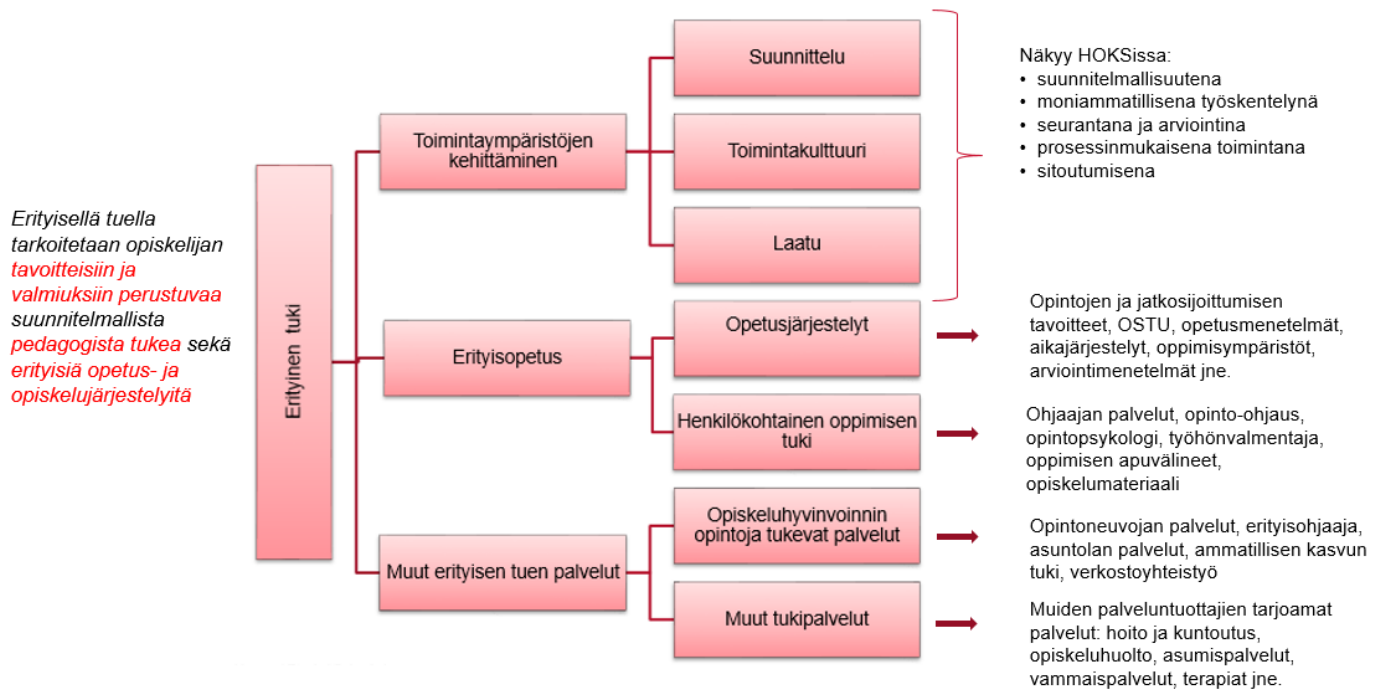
Erityisellä tuella tarkoitetaan opiskelijan tavoitteisiin ja valmiuksiin perustuvaa suunnitelmallista pedagogista tukea sekä erityisiä opetus- ja opiskelujärjestelyitä

Erityinen tuki

Toimintaympäristöjen kehittäminen

Suunnittelu

Toimintakulttuuri

Laatu

Näkyy HOKSissa:
• suunnitelmallisuutena
• moniammatillisena työskentelynä
• seurantana ja arviointina
• prosessinmukaisena toimintana
• sitoutumisena

Erityisopetus

Opetusjärjestelyt

Opintojen ja jatkosijoittumisen tavoitteet, OSTU, opetusmenetelmät, aikajärjestelyt, oppimisympäristöt, arviointimenetelmät jne.

Henkilökohtainen oppimisen tuki

Ohjaajan palvelut, opinto-ohjaus, opintopsykologi, työhönvalmentaja, oppimisen apuvälineet, opiskelumateriaali

Muut erityisen tuen palvelut

Opiskeluhyvinvoinnin opintoja tukevat palvelut

Opintoneuvojan palvelut, erityisohjaaja, asuntolan palvelut, ammatillisen kasvun tuki, verkostoyhteistyö

Muut tukipalvelut

Muiden palveluntuottajien tarjoamat palvelut: hoito ja kuntoutus, opiskeluhuolto, asumispalvelut, vammaispalvelut, terapiat jne.